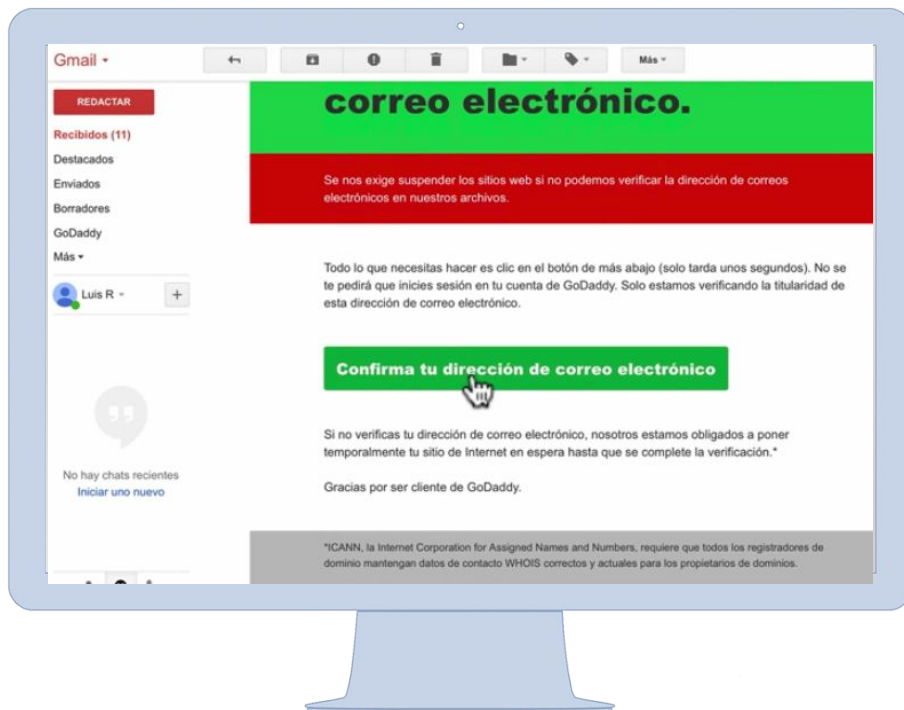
Gmail ▾

Más ▾

REDACTAR

Recibidos (11)
Destacados
Enviados
Borradores
GoDaddy
Más ▾

Luis R ▾

+

No hay chats recientes
Iniciar uno nuevo

correo electrónico.

Se nos exige suspender los sitios web si no podemos verificar la dirección de correos electrónicos en nuestros archivos.

Todo lo que necesitas hacer es clic en el botón de más abajo (solo tarda unos segundos). No se te pedirá que inicies sesión en tu cuenta de GoDaddy. Solo estamos verificando la titularidad de esta dirección de correo electrónico.

Confirma tu dirección de correo electrónico

Si no verificas tu dirección de correo electrónico, nosotros estamos obligados a poner temporalmente tu sitio de Internet en espera hasta que se complete la verificación.*

Gracias por ser cliente de GoDaddy.

*ICANN, la Internet Corporation for Assigned Names and Numbers, requiere que todos los registradores de dominio mantengan datos de contacto WHOIS correctos y actuales para los propietarios de dominios.